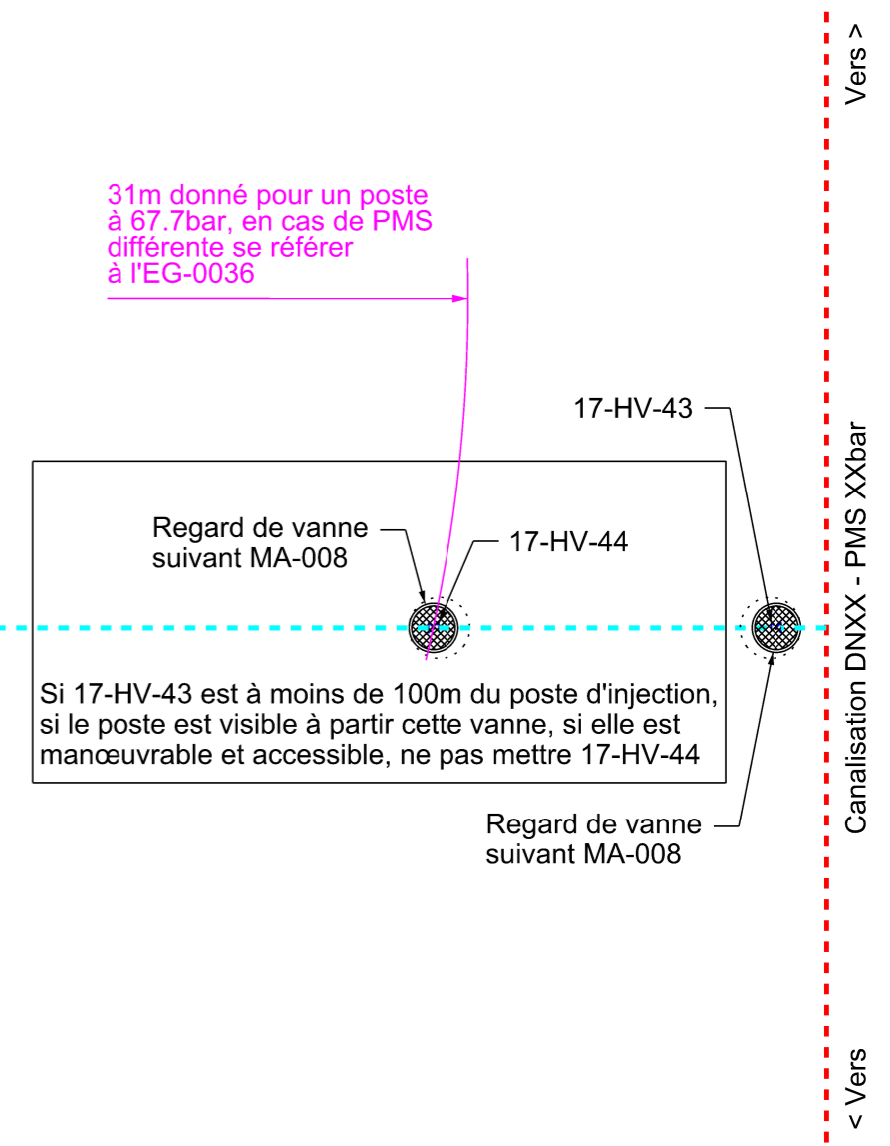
Vers >

31m donné pour un poste à 67.7bar, en cas de PMS différente se référer à l'EG-0036

17-HV-43

Regard de vanne suivant MA-008

17-HV-44

Canalisation DNXX - PMS XXbar

Si 17-HV-43 est à moins de 100m du poste d'injection, si le poste est visible à partir cette vanne, si elle est manœuvrable et accessible, ne pas mettre 17-HV-44

Regard de vanne suivant MA-008

< Vers